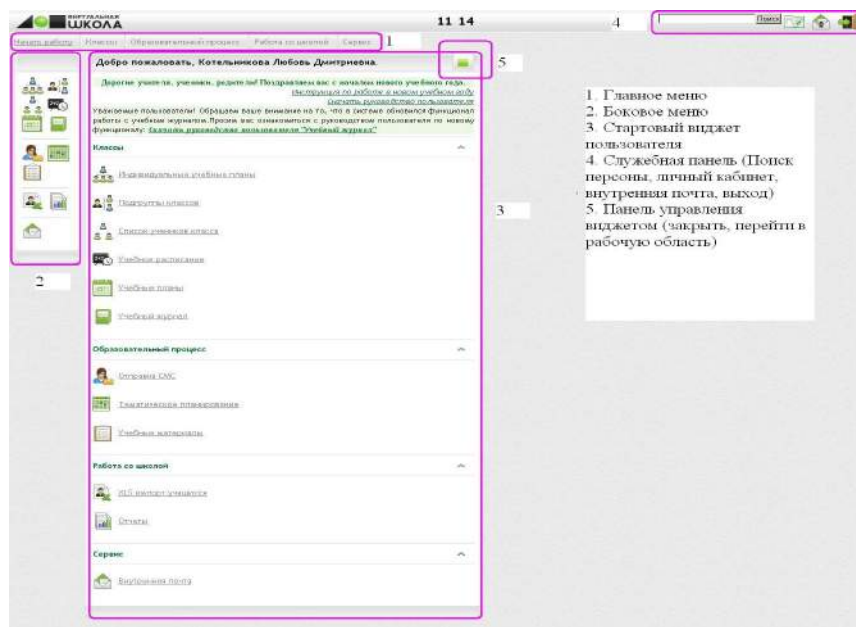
ВИРТУАЛЬНАЯ ШКОЛА

11 14

4

Поиск

Начать работу | Классы | Образовательный процесс | Работа со школой | Сервис

1

Добро пожаловать, Котельникова Любовь Дмитриевна.

5

Дорогие учителя, ученики, родители! Поздравляем вас с началом нового учебного года.
Инструкция по работе в новом учебном году
Скачать руководство пользователя

Уважаемые пользователи! Обращаем ваше внимание на то, что в системе обновился функционал работы с учебным журналом. Просим вас ознакомиться с руководством пользователя по новому функционалу: Скачать руководство пользователя "Учебный журнал"

Классы

Индивидуальные учебные планы

Подгруппы классов

Список учеников класса

Учебное расписание

Учебные планы

Учебный журнал

Образовательный процесс

Отправка СМС

Тематическое планирование

Учебные материалы

Работа со школой

XLS импорт учащихся

Отчеты

Сервис

Внутренняя почта

2

3

1. Главное меню
2. Боковое меню
3. Стартовый виджет пользователя
4. Служебная панель (Поиск персоны, личный кабинет, внутренняя почта, выход)
5. Панель управления виджетом (закрыть, перейти в рабочую область)